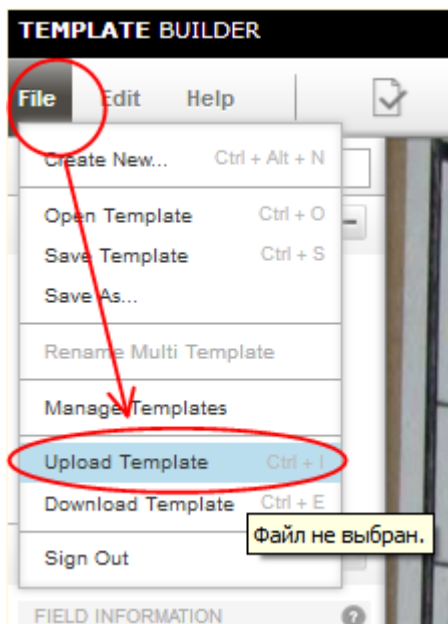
TEMPLATE BUILDER

File Edit Help

Create New... Ctrl + Alt + N

Open Template Ctrl + O

Save Template Ctrl + S

Save As...

Rename Multi Template

Manage Templates

Upload Template Ctrl + I

Download Template Ctrl + E

Файл не выбран.

Sign Out

FIELD INFORMATION ?